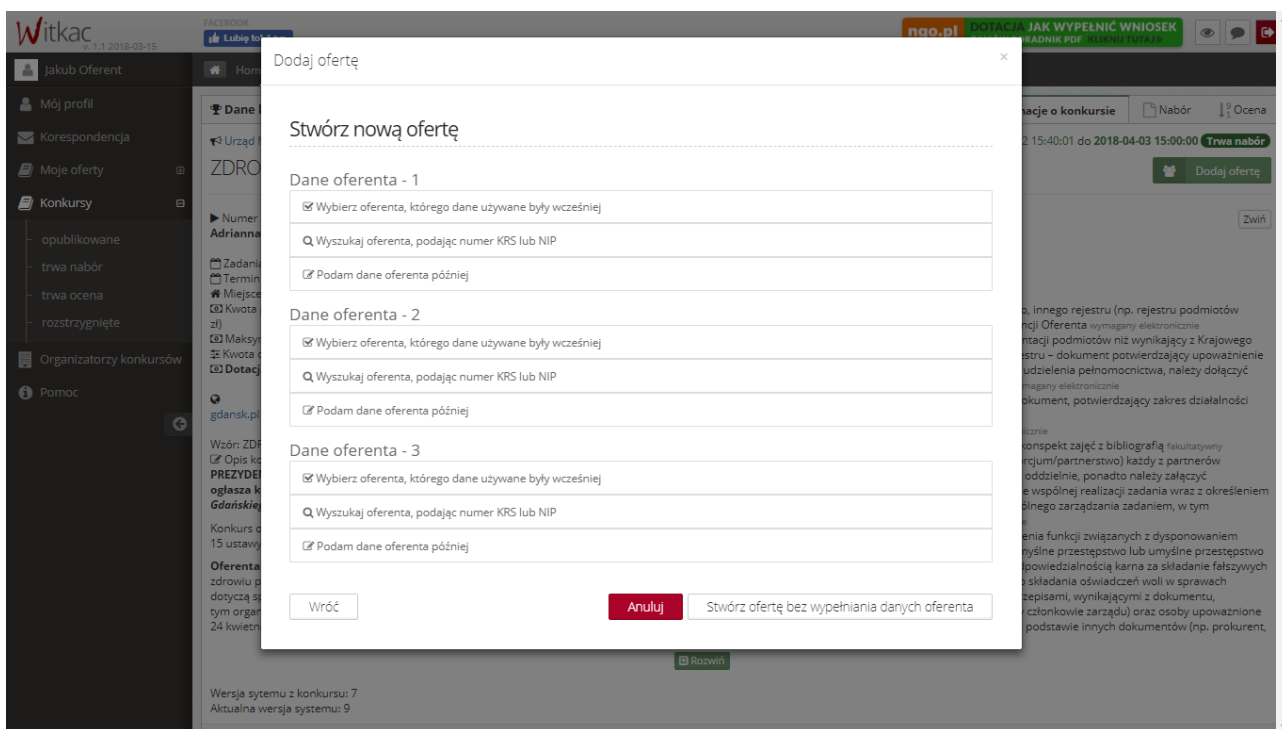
Witkac v. 1.1 2018-03-15

FACEBOOK
Lubię to!

ngo.pl DOTACJA JAK WYPEŁNIĆ WNIOSEK PORADNIK PDF KLIKNIJ TUTAJ

Jakub Oferent

Mój profil
Korespondencja
Moje oferty
Konkursy
opublikowane
trwa nabór
trwa ocena
rozstrzygnięte
Organizatorzy konkursów
Pomoc

Home

Dane
Informacje o konkursie
Nabór
Ocena

Urząd
2 15:40:01 do 2018-04-03 15:00:00 Trwa nabór

ZDRO
Dodaj ofertę

Numer
Adrianna
Zwiń

Zadania
Termin
Miejsce
Kwota
zł)
Maksy
Kwota
Dotacj

gdansk.pl

Wzór: ZDR
Opis k
PREZYDE
ogłasza k
Gdańskiej

Konkurs
15 ustaw

Oferent
zdrowiu p
dotyczą s
tym organ
24 kwietn

, innego rejestru (np. rejestru podmiotów
ncji Oferenta wymagany elektronicznie
ntacji podmiotów niż wynikający z Krajowego
estru – dokument potwierdzający upoważnienie
udzielenia pełnomocnictwa, należy dołączyć
magany elektronicznie
okument, potwierdzający zakres działalności
cznie
konspekt zajęć z bibliografią fakultatywny
rcjum/partnerstwo) każdy z partnerów
oddzielnie, ponadto należy załączyć
e wspólnej realizacji zadania wraz z określeniem
lnego zarządzania zadaniem, w tym
enia funkcji związanych z dysponowaniem
myślne przestępstwo lub umyślne przestępstwo
powiedzialnością karna za składanie fałszywych
o składania oświadczeń woli w sprawach
zepisami, wynikającymi z dokumentu,
członkowie zarządu) oraz osoby upoważnione
podstawie innych dokumentów (np. prokurent,

Rozwiń

Wersja sytemu z konkursu: 7
Aktualna wersja systemu: 9

Dodaj ofertę
×

Stwórz nową ofertę

Dane oferenta - 1
Wybierz oferenta, którego dane używane były wcześniej
Wyszukaj oferenta, podając numer KRS lub NIP
Podam dane oferenta później

Dane oferenta - 2
Wybierz oferenta, którego dane używane były wcześniej
Wyszukaj oferenta, podając numer KRS lub NIP
Podam dane oferenta później

Dane oferenta - 3
Wybierz oferenta, którego dane używane były wcześniej
Wyszukaj oferenta, podając numer KRS lub NIP
Podam dane oferenta później

Wróć
Anuluj
Stwórz ofertę bez wypełniania danych oferenta